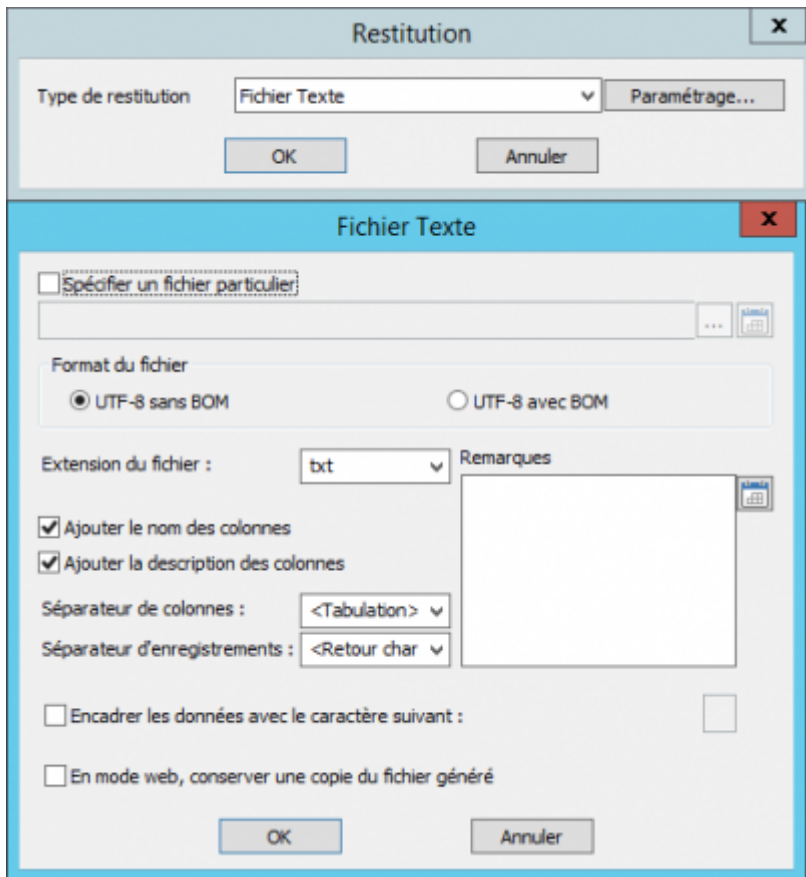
Restitution

x

Type de restitution

Fichier Texte

Paramétrage...

OK

Annuler

Fichier Texte

x

Spécifier un fichier particulier

...

Format du fichier

UTF-8 sans BOM

UTF-8 avec BOM

Extension du fichier :

txt

Remarques

Ajouter le nom des colonnes

Ajouter la description des colonnes

Séparateur de colonnes :

<Tabulation>

Séparateur d'enregistrements :

<Retour char

Encadrer les données avec le caractère suivant :

En mode web, conserver une copie du fichier généré

OK

Annuler